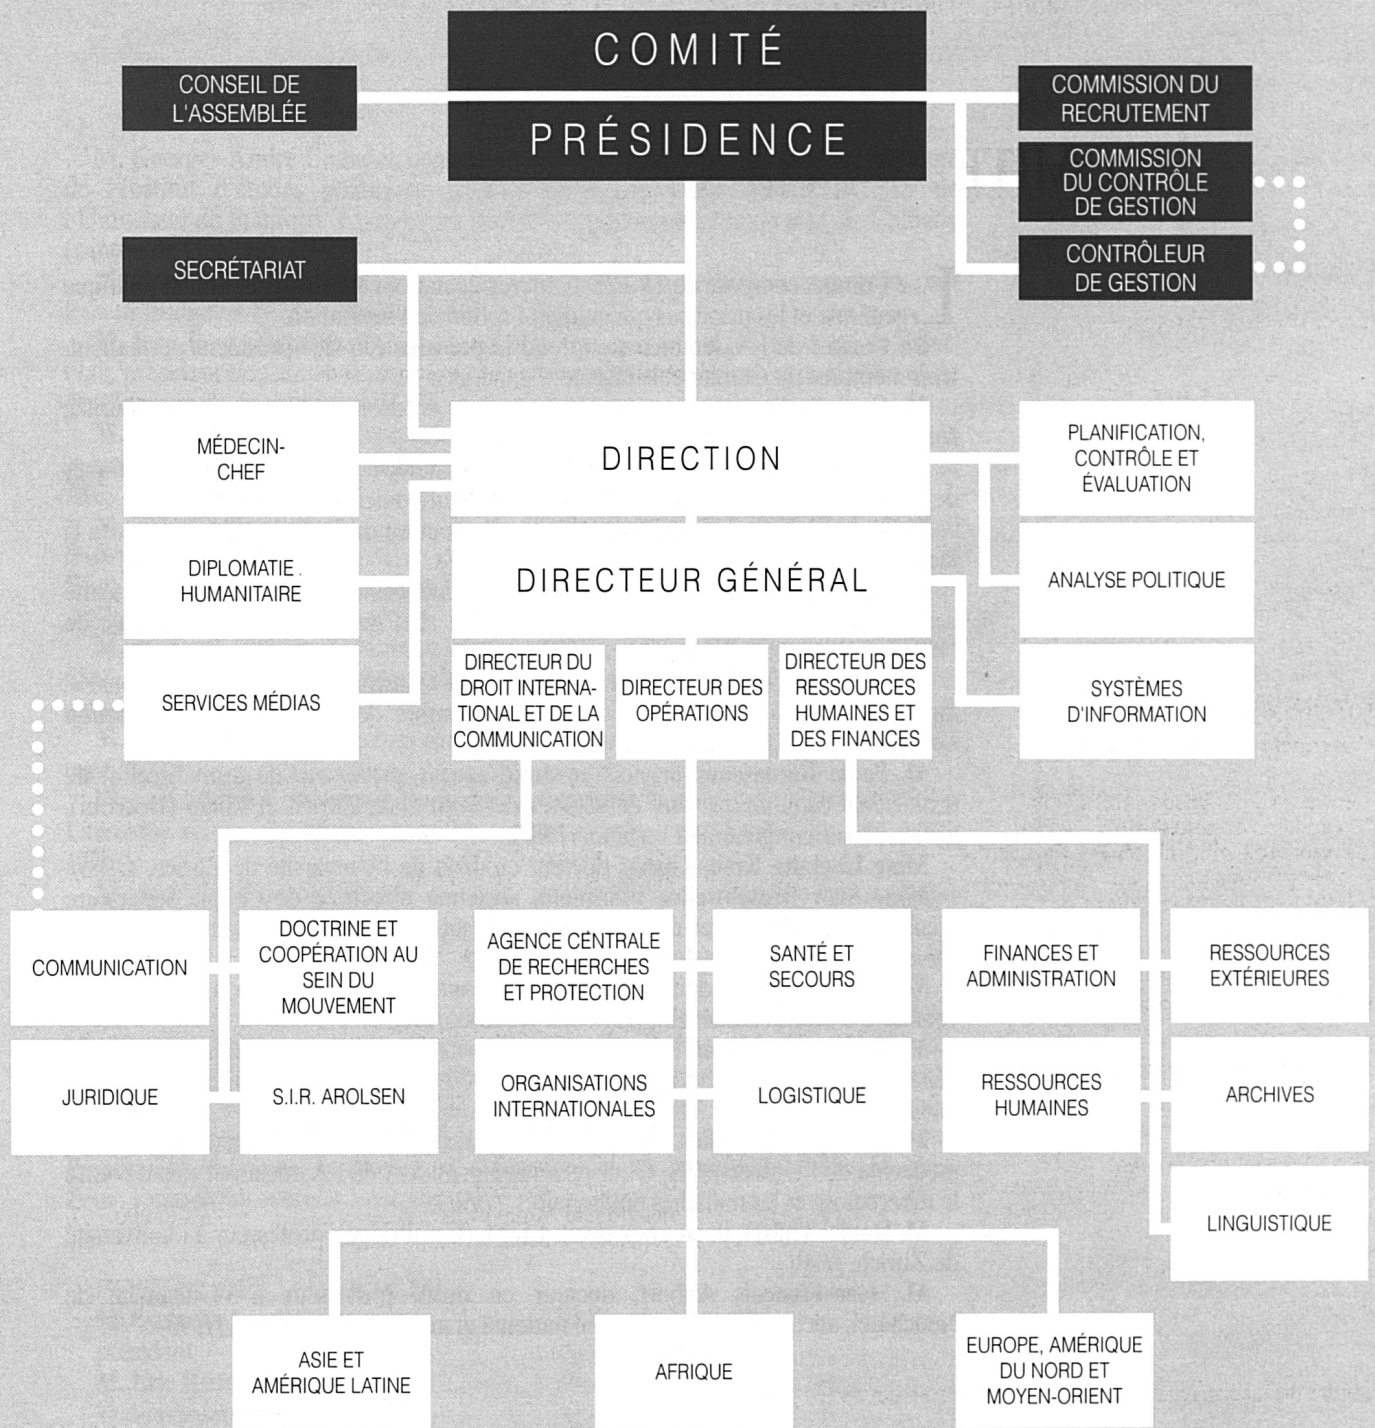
COMITÉ

CONSEIL DE L'ASSEMBLÉE

COMMISSION DU RECRUTEMENT

PRÉSIDENCE

COMMISSION DU CONTRÔLE DE GESTION

SECRÉTARIAT

CONTRÔLEUR DE GESTION

MÉDECIN-CHEF

DIRECTION

PLANIFICATION, CONTRÔLE ET ÉVALUATION

DIPLOMATIE HUMANITAIRE

DIRECTEUR GÉNÉRAL

ANALYSE POLITIQUE

SERVICES MÉDIAS

DIRECTEUR DU DROIT INTERNATIONAL ET DE LA COMMUNICATION

DIRECTEUR DES OPÉRATIONS

DIRECTEUR DES RESSOURCES HUMAINES ET DES FINANCES

SYSTÈMES D'INFORMATION

COMMUNICATION

DOCTRINE ET COOPÉRATION AU SEIN DU MOUVEMENT

AGENCE CENTRALE DE RECHERCHES ET PROTECTION

SANTÉ ET SECOURS

FINANCES ET ADMINISTRATION

RESSOURCES EXTÉRIEURES

JURIDIQUE

S.I.R. AROLSEN

ORGANISATIONS INTERNATIONALES

LOGISTIQUE

RESSOURCES HUMAINES

ARCHIVES

LINGUISTIQUE

ASIE ET AMÉRIQUE LATINE

AFRIQUE

EUROPE, AMÉRIQUE DU NORD ET MOYEN-ORIENT